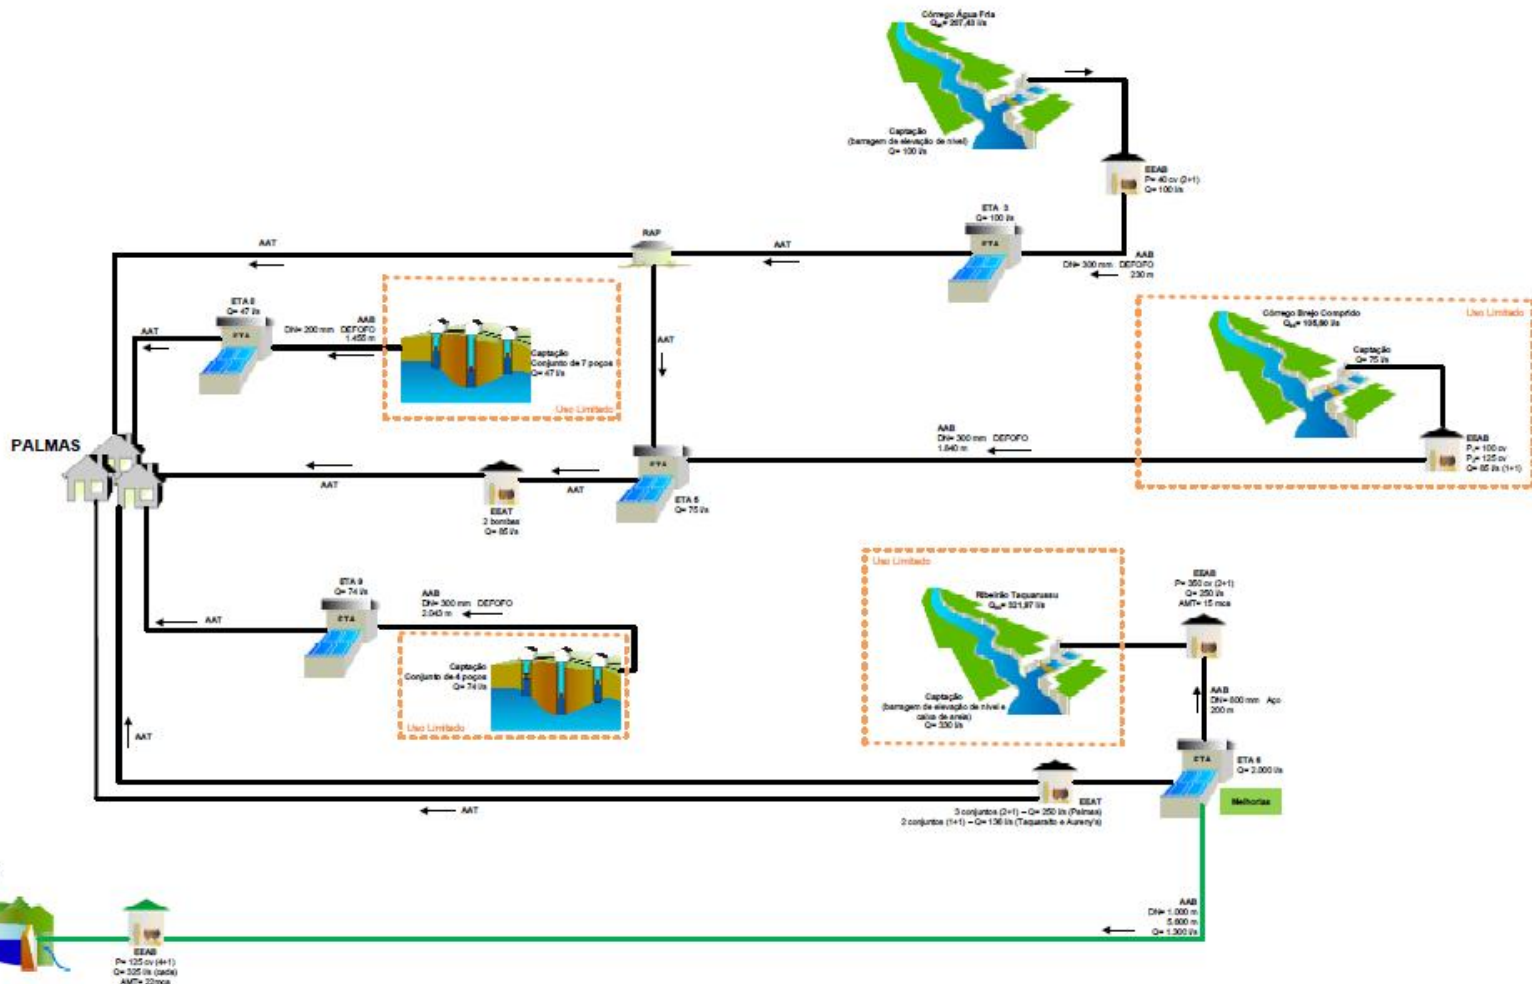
Córrego Água Fria
$Q_{95}$= 267,40 l/s

Captação
(barragem de elevação de nível)
Q= 100 l/s

EEAB
P= 40 cv (2+1)
Q= 100 l/s

ETA 3
Q= 100 l/s
ETA

AAB
DN= 300 mm DEFOFO
230 m

RAP

AAT

AAT

ETA 8
Q= 47 l/s
ETA

AAB
DN= 200 mm DEFOFO
1.455 m

Captação
Conjunto de 7 poços
Q= 47 l/s

Uso Limitado

AAT

AAT

Córrego Brejo Comprido
$Q_{95}$= 105,80 l/s

Captação
Q= 75 l/s

Uso Limitado

EEAB
$P_1$= 100 cv
$P_2$= 125 cv
Q= 85 l/s (1+1)

AAB
DN= 300 mm DEFOFO
1.840 m

PALMAS

AAT

EEAT
2 bombas
Q= 85 l/s

AAT

ETA
ETA 5
Q= 75 l/s

ETA 9
Q= 74 l/s
ETA

AAB
DN= 300 mm DEFOFO
2.040 m

AAT

Captação
Conjunto de 4 poços
Q= 74 l/s

Uso Limitado

AAT

Uso Limitado

Ribeirão Taquarussu
$Q_{95}$= 321,87 l/s

Captação
(barragem de elevação de nível e caixa de areia)
Q= 330 l/s

EEAB
P= 350 cv (2+1)
Q= 250 l/s
AMT= 15 mca

AAB
DN= 600 mm Aço
200 m

ETA
ETA 6
Q= 2.000 l/s

Melhorias

EEAT
3 conjuntos (2+1) – Q= 250 l/s (Palmas)
2 conjuntos (1+1) – Q= 136 l/s (Taquaralto e Aureny's)

AAT

AAB
DN= 1.000 m
5.600 m
Q= 1.300 l/s

EEAB
P= 125 cv (4+1)
Q= 325 l/s (cada)
AMT= 22mca